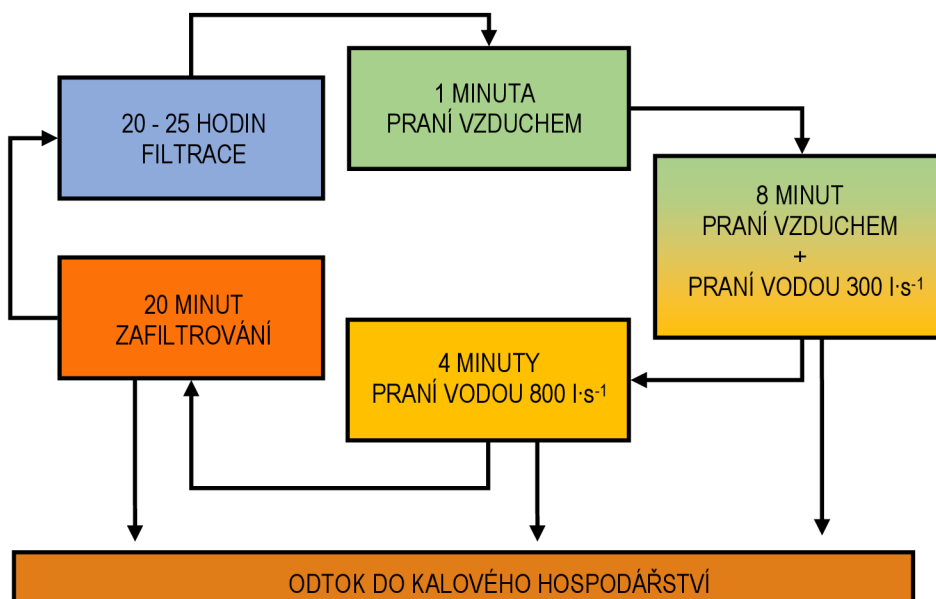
20 - 25 HODIN FILTRACE

1 MINUTA PRANÍ VZDUCHEM

8 MINUT PRANÍ VZDUCHEM + PRANÍ VODOU 300 $l \cdot s^{-1}$

20 MINUT ZAFILTROVÁNÍ

4 MINUTY PRANÍ VODOU 800 $l \cdot s^{-1}$

ODTOK DO KALOVÉHO HOSPODÁŘSTVÍ